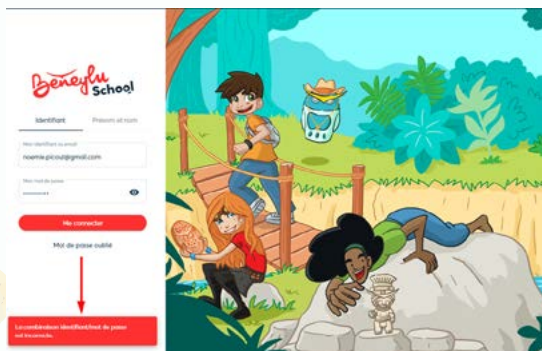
Beneylu School

Identifiant

Prénom et nom

Mon identifiant ou email

noemie.picoz@gmail.com

Mon mot de passe

••••••••••

Me connecter

Mot de passe oublié

La combinaison identifiant/mot de passe est incorrecte.